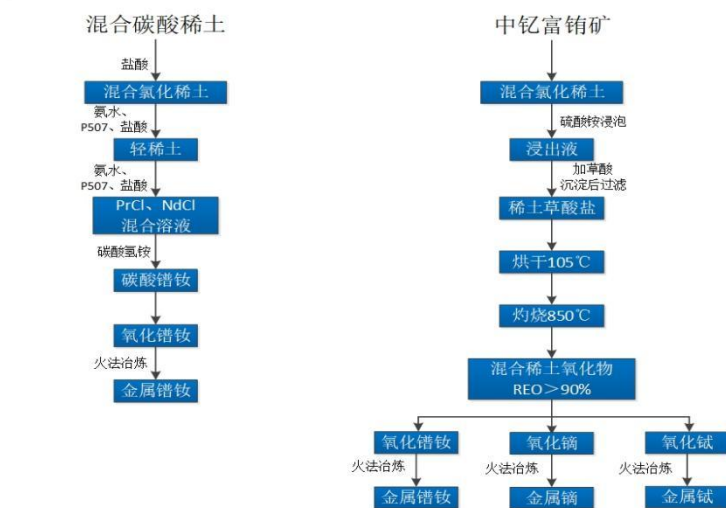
混合碳酸稀土

盐酸

混合氯化稀土

氨水、
P507、盐酸

轻稀土

氨水、
P507、盐酸

PrCl、NdCl
混合溶液

碳酸氢铵

碳酸镨钕

氧化镨钕

火法冶炼

金属镨钕

中钇富铕矿

混合氯化稀土

硫酸铵浸泡

浸出液

加草酸
沉淀后过滤

稀土草酸盐

烘干105℃

灼烧850℃

混合稀土氧化物
REO＞90%

氧化镨钕

火法冶炼

金属镨钕

氧化镝

火法冶炼

金属镝

氧化铽

火法冶炼

金属铽